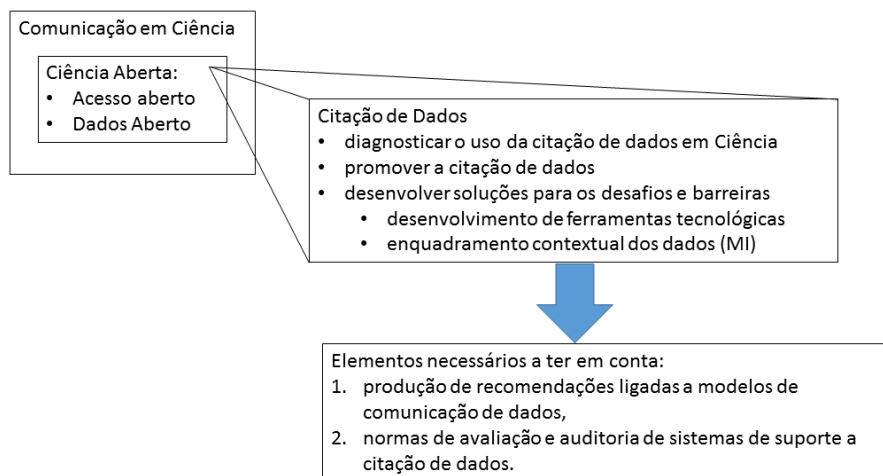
Comunicação em Ciência

Ciência Aberta:
- Acesso aberto
- Dados Aberto

Citação de Dados
- diagnosticar o uso da citação de dados em Ciência
- promover a citação de dados
- desenvolver soluções para os desafios e barreiras
  - desenvolvimento de ferramentas tecnológicas
  - enquadramento contextual dos dados (MI)

Elementos necessários a ter em conta:
1. produção de recomendações ligadas a modelos de comunicação de dados,
2. normas de avaliação e auditoria de sistemas de suporte a citação de dados.